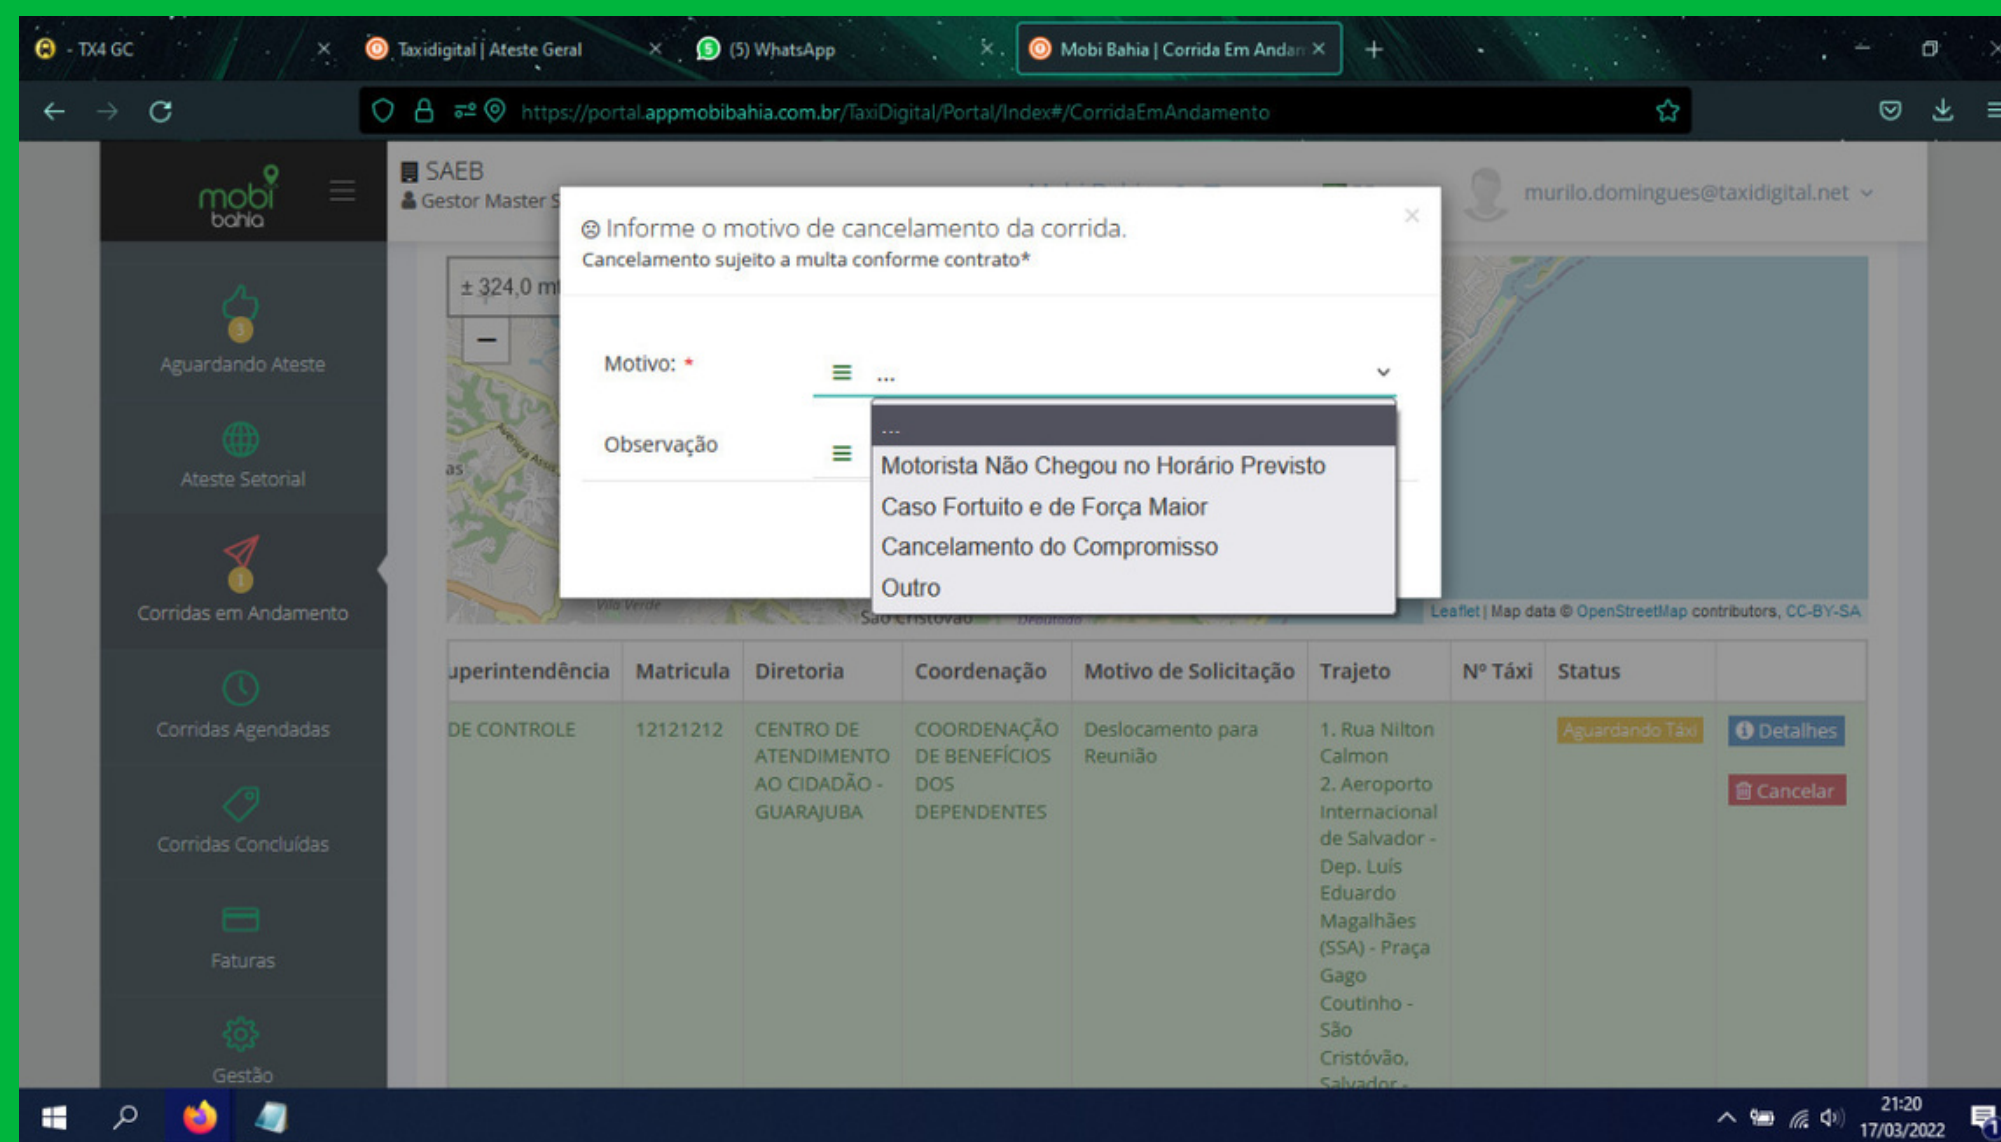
- TX4 GC ×
Taxidigital | Ateste Geral ×
(5) WhatsApp ×
Mobi Bahia | Corrida Em Andan ×
+

https://portal.appmobibahia.com.br/TaxiDigital/Portal/Index#/CorridaEmAndamento

mobi bahia

SAEB
Gestor Master S

murilo.domingues@taxidigital.net

± 324,0 m
−

Aguardando Ateste
Ateste Setorial
Corridas em Andamento
Corridas Agendadas
Corridas Concluídas
Faturas
Gestão

Informe o motivo de cancelamento da corrida.
Cancelamento sujeito a multa conforme contrato*

×

Motivo: *
...

Observação

...
Motorista Não Chegou no Horário Previsto
Caso Fortuito e de Força Maior
Cancelamento do Compromisso
Outro

Leaflet | Map data © OpenStreetMap contributors, CC-BY-SA

| uperintendência | Matricula | Diretoria | Coordenação | Motivo de Solicitação | Trajeto | Nº Táxi | Status | |
|---|---|---|---|---|---|---|---|---|
| DE CONTROLE | 12121212 | CENTRO DE ATENDIMENTO AO CIDADÃO - GUARAJUBA | COORDENAÇÃO DE BENEFÍCIOS DOS DEPENDENTES | Deslocamento para Reunião | 1. Rua Nilton Calmon 2. Aeroporto Internacional de Salvador - Dep. Luís Eduardo Magalhães (SSA) - Praça Gago Coutinho - São Cristóvão, Salvador - | | Aguardando Táxi | Detalhes Cancelar |

21:20
17/03/2022